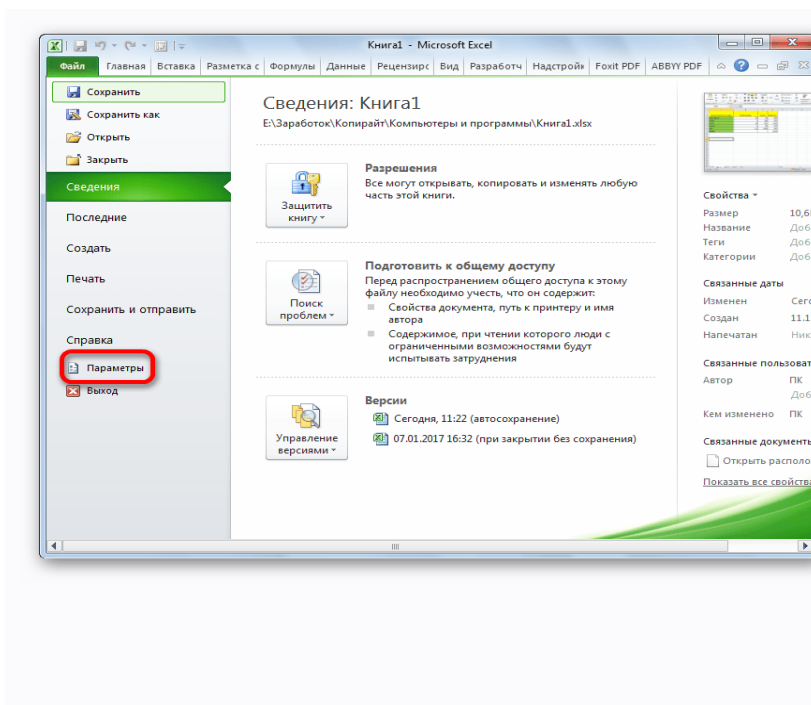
Книга1 - Microsoft Excel

Файл | Главная | Вставка | Разметка с | Формулы | Данные | Рецензирс | Вид | Разработч | Надстройк | Foxit PDF | ABBYY PDF

Сохранить
Сохранить как
Открыть
Закрыть
Сведения
Последние
Создать
Печать
Сохранить и отправить
Справка
Параметры
Выход

Сведения: Книга1
E:\Заработок\Копирайт\Компьютеры и программы\Книга1.xlsx

Защитить книгу
Разрешения
Все могут открывать, копировать и изменять любую часть этой книги.

Поиск проблем
Подготовить к общему доступу
Перед распространением общего доступа к этому файлу необходимо учесть, что он содержит:
Свойства документа, путь к принтеру и имя автора
Содержимое, при чтении которого люди с ограниченными возможностями будут испытывать затруднения

Управление версиями
Версии
Сегодня, 11:22 (автосохранение)
07.01.2017 16:32 (при закрытии без сохранения)

Свойства
Размер 10,6
Название Доб
Теги Доб
Категории Доб

Связанные даты
Изменен Сего
Создан 11.1
Напечатан Ник

Связанные пользова
Автор ПК
Доб
Кем изменено ПК

Связанные документ
Открыть располо
Показать все свойства